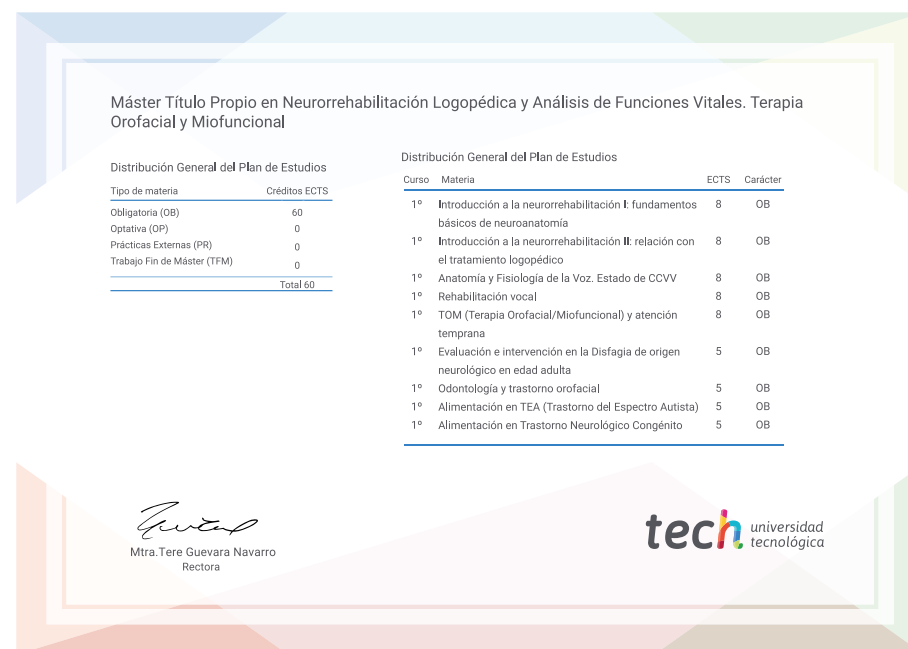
Máster Título Propio en Neurorrehabilitación Logopédica y Análisis de Funciones Vitales. Terapia Orofacial y Miofuncional

Distribución General del Plan de Estudios

| Tipo de materia | Créditos ECTS |
|---|---|
| Obligatoria (OB) | 60 |
| Optativa (OP) | 0 |
| Prácticas Externas (PR) | 0 |
| Trabajo Fin de Máster (TFM) | 0 |
| | Total 60 |

Distribución General del Plan de Estudios

| Curso | Materia | ECTS | Carácter |
|---|---|---|---|
| 1º | Introducción a la neurorrehabilitación I: fundamentos básicos de neuroanatomía | 8 | OB |
| 1º | Introducción a la neurorrehabilitación II: relación con el tratamiento logopédico | 8 | OB |
| 1º | Anatomía y Fisiología de la Voz. Estado de CCVV | 8 | OB |
| 1º | Rehabilitación vocal | 8 | OB |
| 1º | TOM (Terapia Orofacial/Miofuncional) y atención temprana | 8 | OB |
| 1º | Evaluación e intervención en la Disfagia de origen neurológico en edad adulta | 5 | OB |
| 1º | Odontología y trastorno orofacial | 5 | OB |
| 1º | Alimentación en TEA (Trastorno del Espectro Autista) | 5 | OB |
| 1º | Alimentación en Trastorno Neurológico Congénito | 5 | OB |

Mtra.Tere Guevara Navarro
Rectora

tech universidad tecnológica